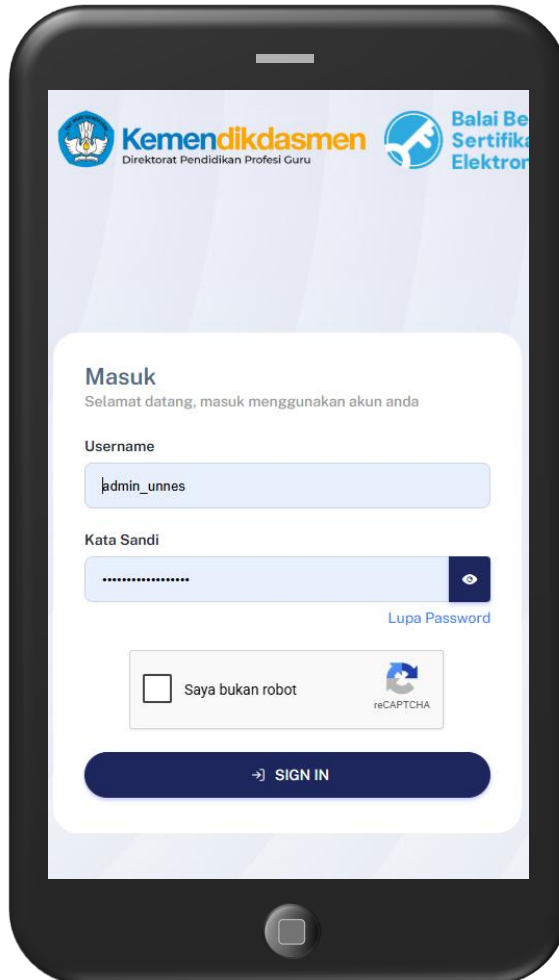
Kemendikdasmen
Direktorat Pendidikan Profesi Guru

Balai Be
Sertifika
Elektron

Masuk
Selamat datang, masuk menggunakan akun anda

Username
admin_unnes

Kata Sandi
•••••••••••••••••

Lupa Password

Saya bukan robot
reCAPTCHA

SIGN IN